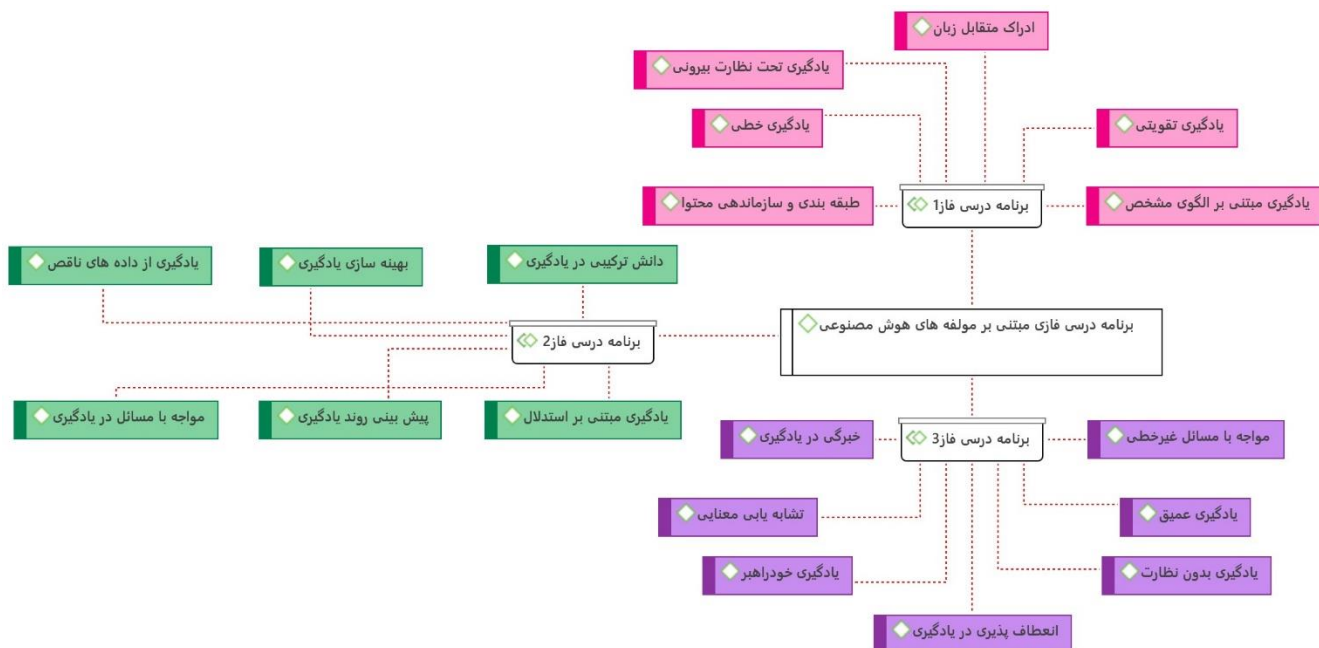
ادراک متقابل زبان

یادگیری تحت نظارت بیرونی

یادگیری خطی

یادگیری تقویتی

طبقه بندی و سازماندهی محتوا

برنامه درسی فاز1

یادگیری مبتنی بر الگوی مشخص

یادگیری از داده های ناقص

بهینه سازی یادگیری

دانش ترکیبی در یادگیری

برنامه درسی فاز2

برنامه درسی فازی مبتنی بر مولفه های هوش مصنوعی

مواجه با مسائل در یادگیری

پیش بینی روند یادگیری

یادگیری مبتنی بر استدلال

خبرگی در یادگیری

برنامه درسی فاز3

مواجه با مسائل غیرخطی

تشابه یابی معنایی

یادگیری عمیق

یادگیری خودراهبر

یادگیری بدون نظارت

انعطاف پذیری در یادگیری